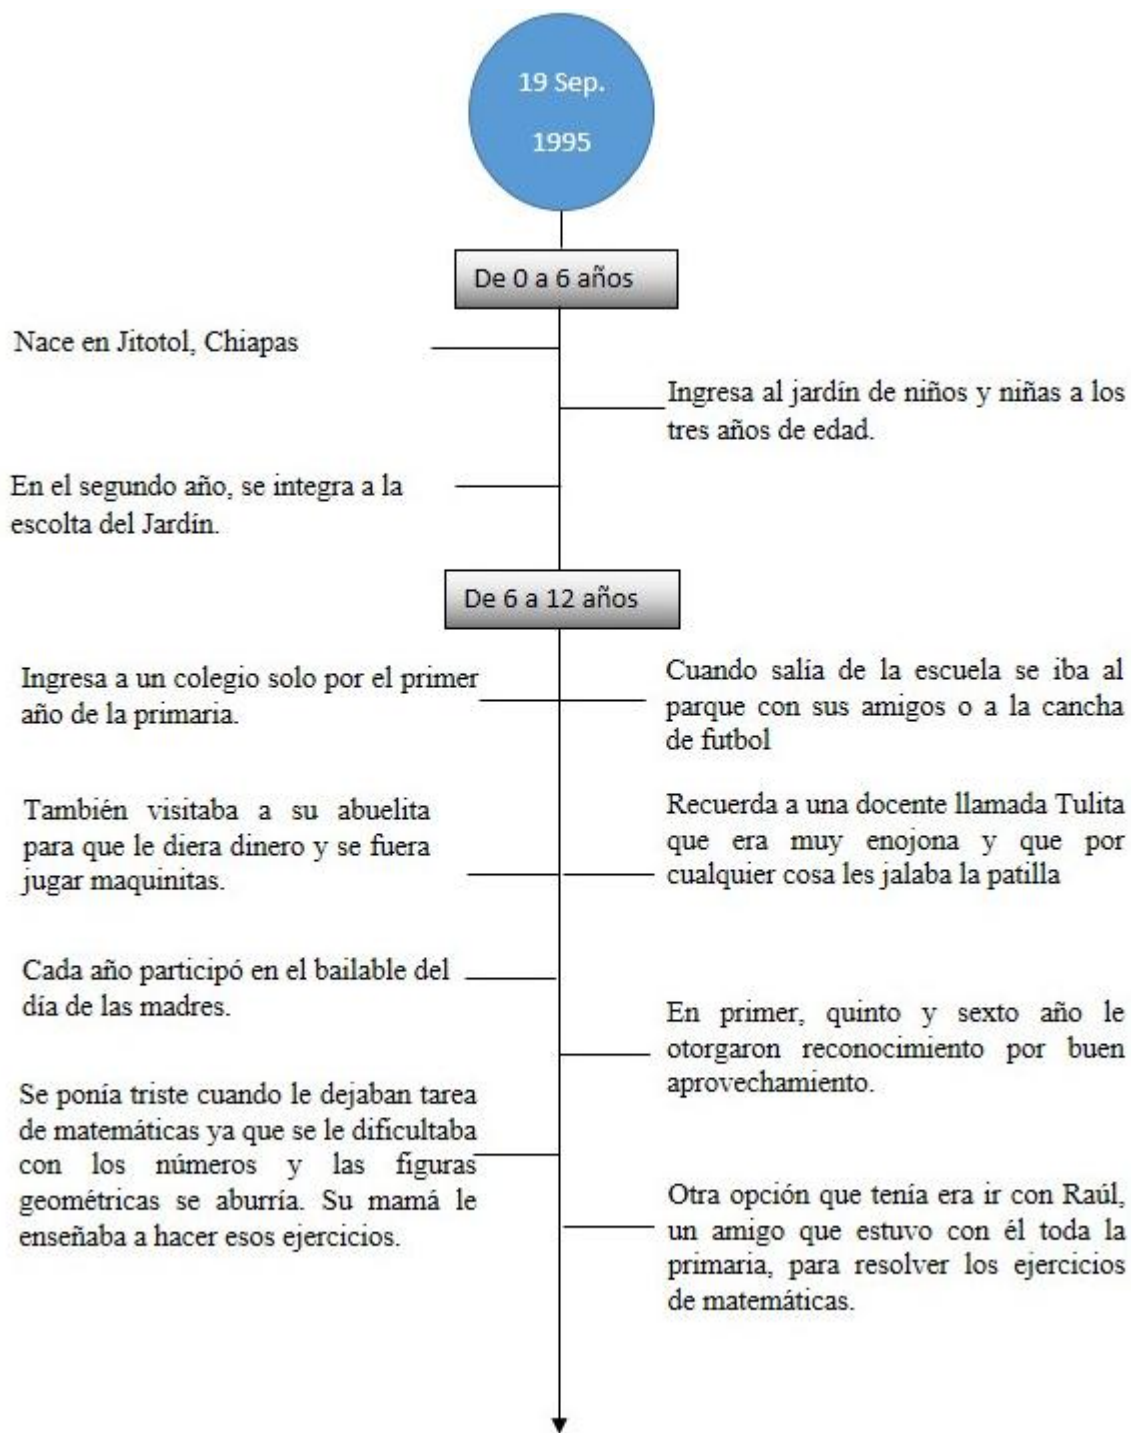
19 Sep.
1995

De 0 a 6 años

Nace en Jitotol, Chiapas

Ingresa al jardín de niños y niñas a los tres años de edad.

En el segundo año, se integra a la escolta del Jardín.

De 6 a 12 años

Ingresa a un colegio solo por el primer año de la primaria.

Cuando salía de la escuela se iba al parque con sus amigos o a la cancha de futbol

También visitaba a su abuelita para que le diera dinero y se fuera jugar maquinitas.

Recuerda a una docente llamada Tulita que era muy enojona y que por cualquier cosa les jalaba la patilla

Cada año participó en el bailable del día de las madres.

En primer, quinto y sexto año le otorgaron reconocimiento por buen aprovechamiento.

Se ponía triste cuando le dejaban tarea de matemáticas ya que se le dificultaba con los números y las figuras geométricas se aburría. Su mamá le enseñaba a hacer esos ejercicios.

Otra opción que tenía era ir con Raúl, un amigo que estuvo con él toda la primaria, para resolver los ejercicios de matemáticas.